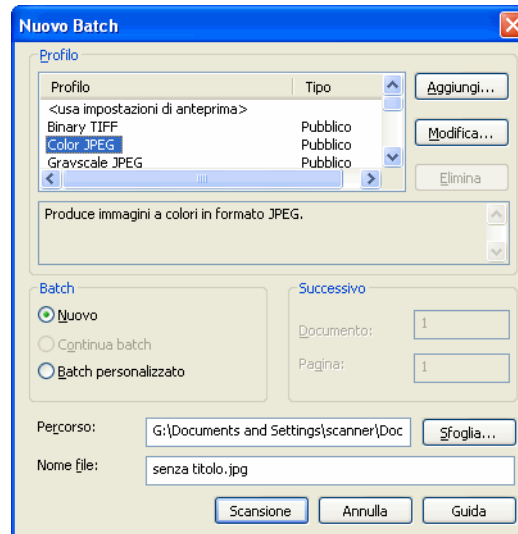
Nuovo Batch

Profilo

| Profilo | Tipo |
|---|---|
| <usa impostazioni di anteprima> | |
| Binary TIFF | Pubblico |
| Color JPEG | Pubblico |
| Grayscale JPEG | Pubblico |

Aggiungi...

Modifica...

Elimina

Produce immagini a colori in formato JPEG.

Batch

Nuovo

Continua batch

Batch personalizzato

Successivo

Documento: 1

Pagina: 1

Percorso: G:\Documents and Settings\scanner\Doc

Sfoglia...

Nome file: senza titolo.jpg

Scansione

Annulla

Guida